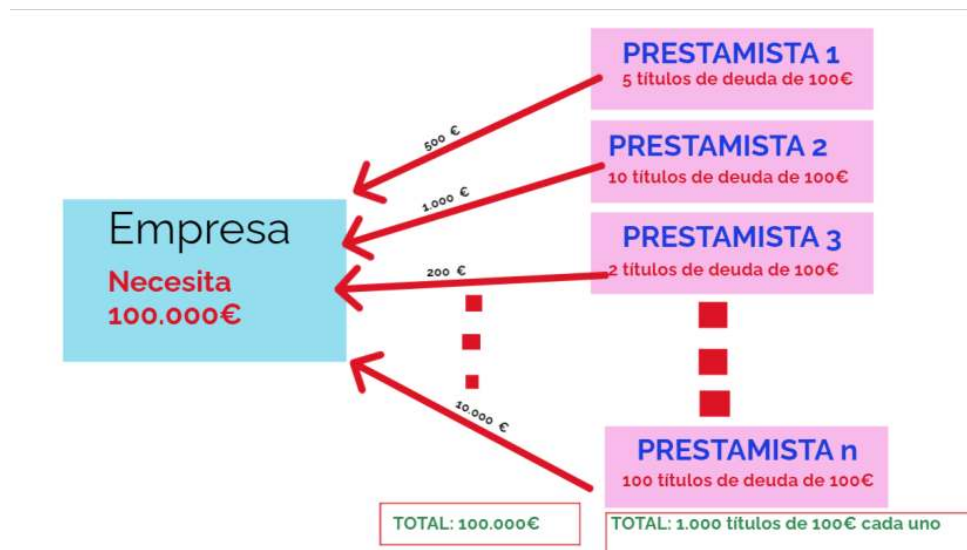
PRESTAMISTA 1
5 títulos de deuda de 100€

PRESTAMISTA 2
10 títulos de deuda de 100€

PRESTAMISTA 3
2 títulos de deuda de 100€

PRESTAMISTA n
100 títulos de deuda de 100€

Empresa
Necesita 100.000€

500 €
1.000 €
200 €
10.000 €

TOTAL: 100.000€

TOTAL: 1.000 títulos de 100€ cada uno